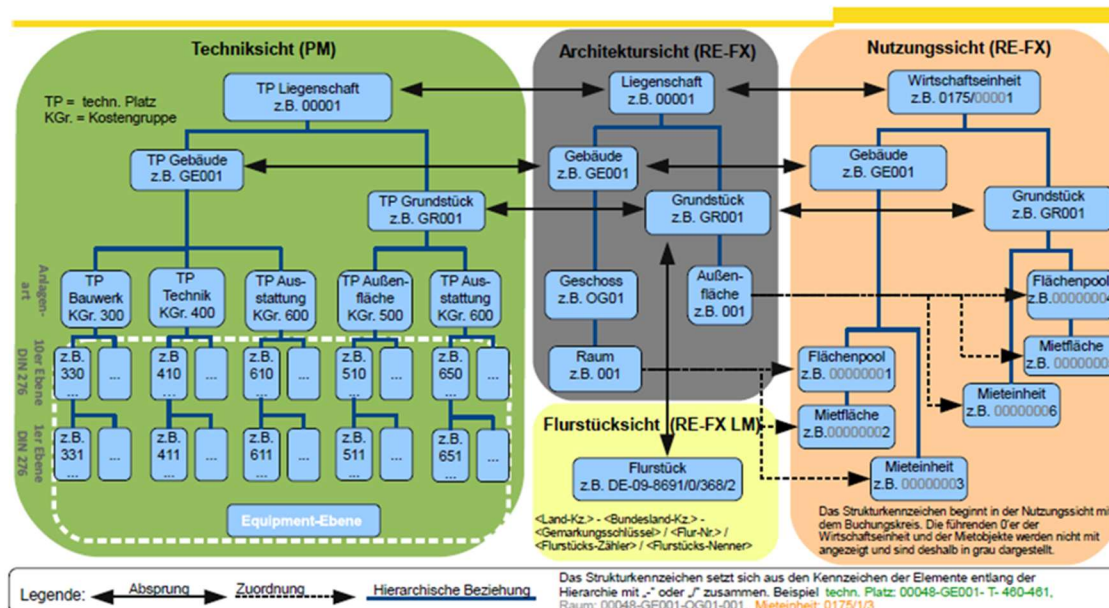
Techniksicht (PM)

TP = techn. Platz
KGr. = Kostengruppe

TP Liegenschaft
z.B. 00001

TP Gebäude
z.B. GE001

TP Grundstück
z.B. GR001

Anlagen-art

TP Bauwerk KGr. 300

TP Technik KGr. 400

TP Ausstattung KGr. 600

TP Außenfläche KGr. 500

TP Ausstattung KGr. 600

10er Ebene DIN 276

z.B. 330 ...

...

z.B 410 ...

...

z.B. 610 ...

...

z.B. 510 ...

...

z.B. 650 ...

...

1er Ebene DIN 276

z.B. 331 ...

...

z.B. 411 ...

...

z.B. 611 ...

...

z.B. 511 ...

...

z.B. 651 ...

...

Equipment-Ebene

Architektursicht (RE-FX)

Liegenschaft
z.B. 00001

Gebäude
z.B. GE001

Grundstück
z.B. GR001

Geschoss
z.B. OG01

Außenfläche
z.B. 001

Raum
z.B. 001

Flurstücksicht (RE-FX LM)

Flurstück
z.B. DE-09-8691/0/368/2

<Land-Kz.> - <Bundesland-Kz.> - <Gemarkungsschlüssel> / <Flur-Nr.> / <Flurstücks-Zähler> / <Flurstücks-Nenner>

Nutzungssicht (RE-FX)

Wirtschaftseinheit
z.B. 0175/00001

Gebäude
z.B. GE001

Grundstück
z.B. GR001

Flächenpool
z.B.0000000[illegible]

Mietfläche
z.B. 000000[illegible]

Flächenpool
z.B. 00000001

Mieteinheit
z.B. 00000006

Mietfläche
z.B.00000002

Mieteinheit
z.B. 00000003

Das Strukturkennzeichen beginnt in der Nutzungssicht mi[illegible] dem Buchungskreis. Die führenden 0'er der Wirtschaftseinheit und der Mietobjekte werden nicht mit angezeigt und sind deshalb in grau dargestellt.

Legende: Absprung Zuordnung Hierarchische Beziehung

Das Strukturkennzeichen setzt sich aus den Kennzeichen der Elemente entlang der Hierarchie mit „-" oder „/" zusammen. Beispiel techn. Platz: 00048-GE001- T- 460-461, Raum: 00048-GE001-OG01-001, Mieteinheit: 0175/1/3